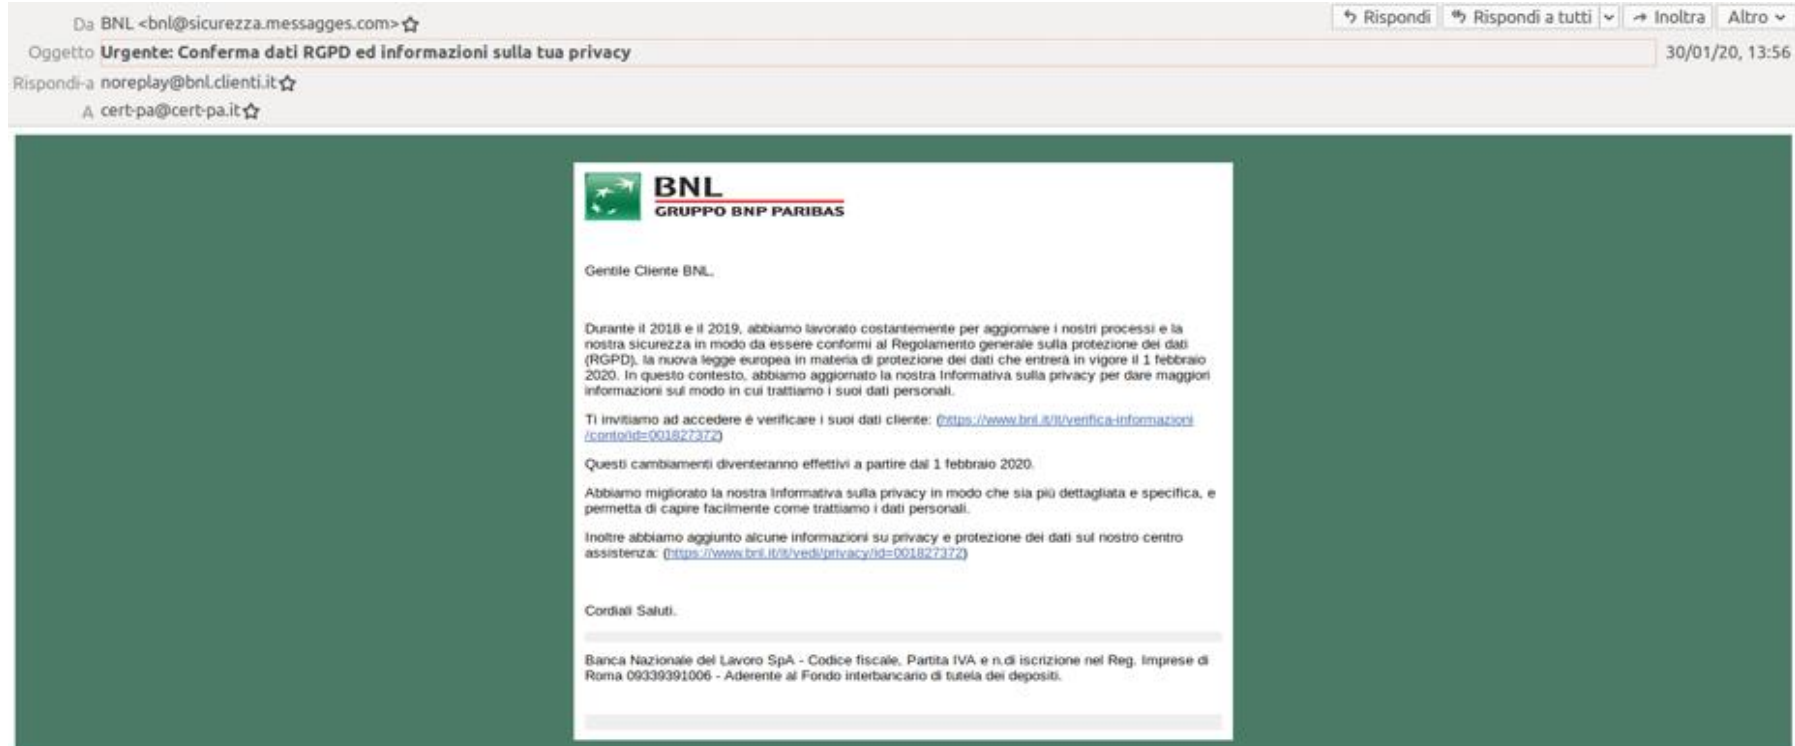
Da BNL <bnl@sicurezza.messagges.com>

Rispondi | Rispondi a tutti | Inoltra | Altro

Oggetto **Urgente: Conferma dati RGPD ed informazioni sulla tua privacy**

30/01/20, 13:56

Rispondi-a noreplay@bnl.clienti.it

A cert-pa@cert-pa.it

BNL
GRUPPO BNP PARIBAS

Gentile Cliente BNL,

Durante il 2018 e il 2019, abbiamo lavorato costantemente per aggiornare i nostri processi e la nostra sicurezza in modo da essere conformi al Regolamento generale sulla protezione dei dati (RGPD), la nuova legge europea in materia di protezione dei dati che entrerà in vigore il 1 febbraio 2020. In questo contesto, abbiamo aggiornato la nostra Informativa sulla privacy per dare maggiori informazioni sul modo in cui trattiamo i suoi dati personali.

Ti invitiamo ad accedere è verificare i suoi dati cliente: (https://www.bnl.it/it/verifica-informazioni/conto/id=001827372)

Questi cambiamenti diventeranno effettivi a partire dal 1 febbraio 2020.

Abbiamo migliorato la nostra Informativa sulla privacy in modo che sia più dettagliata e specifica, e permetta di capire facilmente come trattiamo i dati personali.

Inoltre abbiamo aggiunto alcune informazioni su privacy e protezione dei dati sul nostro centro assistenza: (https://www.bnl.it/it/vedi/privacy/id=001827372)

Cordiali Saluti.

Banca Nazionale del Lavoro SpA - Codice fiscale, Partita IVA e n.di iscrizione nel Reg. Imprese di Roma 09339391006 - Aderente al Fondo interbancario di tutela dei depositi.